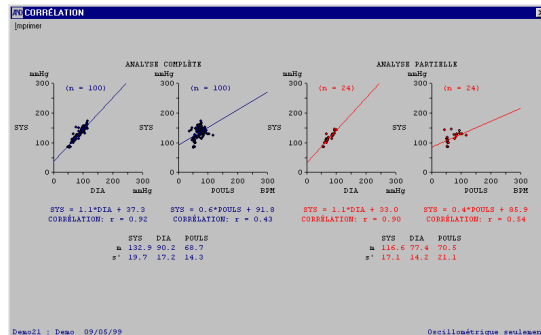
CORRÉLATION

Imprimer

ANALYSE COMPLÈTE

mmHg
300
200
100
0
SYS
(n = 100)
0 100 200 300
DIA mmHg

SYS
(n = 100)
0 100 200 300
POULS BPM

SYS = 1.1*DIA + 37.3
CORRÉLATION: r = 0.92

SYS = 0.6*POULS + 91.8
CORRÉLATION: r = 0.43

| | SYS | DIA | POULS |
|---|---|---|---|
| m | 132.9 | 90.2 | 68.7 |
| s' | 19.7 | 17.2 | 14.3 |

ANALYSE PARTIELLE

mmHg
300
200
100
0
SYS
(n = 24)
0 100 200 300
DIA mmHg

SYS
(n = 24)
0 100 200 300
POULS BPM

SYS = 1.1*DIA + 33.0
CORRÉLATION: r = 0.90

SYS = 0.4*POULS + 85.9
CORRÉLATION: r = 0.54

| | SYS | DIA | POULS |
|---|---|---|---|
| m | 116.6 | 77.4 | 70.5 |
| s' | 17.1 | 14.2 | 21.1 |

Demo21 : Demo 09/05/99

Oscillométrique seulemen